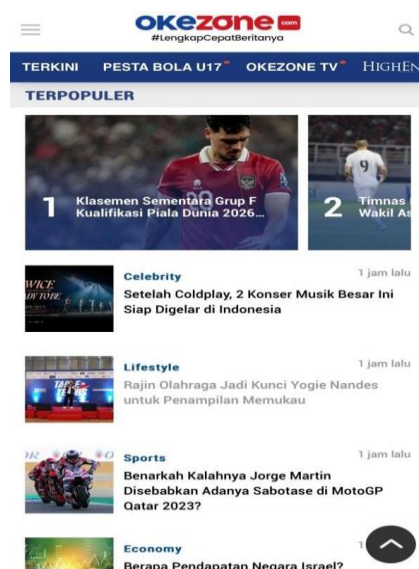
okezone .com
#LengkapCepatBeritanya

TERKINI PESTA BOLA U17 OKEZONE TV HIGHEN

TERPOPULER

1 Klasemen Sementara Grup F Kualifikasi Piala Dunia 2026...

2 Timnas Wakil As

WICE

Celebrity 1 jam lalu
Setelah Coldplay, 2 Konser Musik Besar Ini Siap Digelar di Indonesia

Lifestyle 1 jam lalu
Rajin Olahraga Jadi Kunci Yogie Nandes untuk Penampilan Memukau

Sports 1 jam lalu
Benarkah Kalahnya Jorge Martin Disebabkan Adanya Sabotase di MotoGP Qatar 2023?

Economy 1
Berapa Pendapatan Negara Israel?